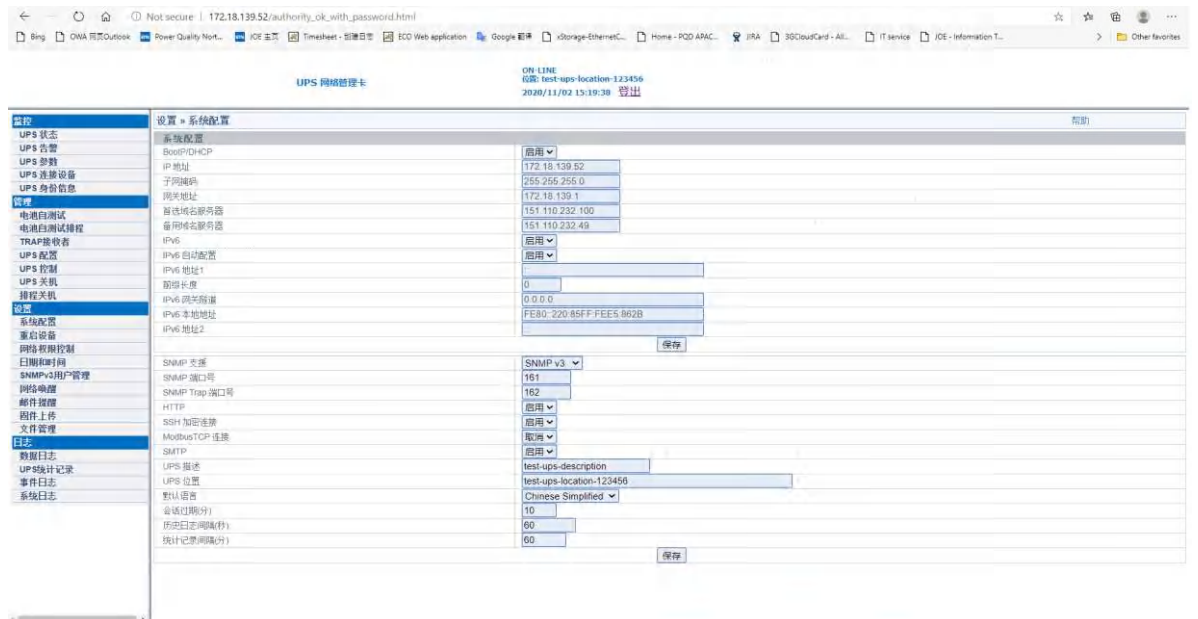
Not secure | 172.18.139.52/authority_ok_with_password.html

Bing | OWA 网页Outlook | Power Quality Nort... | JOE 主页 | Timesheet - 创建日志 | ECO Web application | Google 翻译 | xStorage-EthernetC... | Home - PQD APAC... | JIRA | 3GCloudCard - All... | IT service | JOE - Information T... | Other favorites

UPS 网络管理卡

ON-LINE
位置: test-ups-location-123456
2020/11/02 15:19:38 登出

监控
UPS 状态
UPS 告警
UPS 参数
UPS 连接设备
UPS 身份信息
管理
电池自测试
电池自测试排程
TRAP接收者
UPS 配置
UPS 控制
UPS 关机
排程关机
设置
系统配置
重启设备
网络权限控制
日期和时间
SNMPv3用户管理
网络唤醒
邮件提醒
固件上传
文件管理
日志
数据日志
UPS统计记录
事件日志
系统日志

设置 » 系统配置 帮助

系统配置

| | |
|---|---|
| BootP/DHCP | 启用 |
| IP 地址 | 172.18.139.52 |
| 子网掩码 | 255.255.255.0 |
| 网关地址 | 172.18.139.1 |
| 首选域名服务器 | 151.110.232.100 |
| 备用域名服务器 | 151.110.232.49 |
| IPv6 | 启用 |
| IPv6 自动配置 | 启用 |
| IPv6 地址1 | |
| 前缀长度 | 0 |
| IPv6 网关隧道 | 0.0.0.0 |
| IPv6 本地地址 | FE80::220:85FF:FEE5:862B |
| IPv6 地址2 | |

保存

| | |
|---|---|
| SNMP 支援 | SNMP v3 |
| SNMP 端口号 | 161 |
| SNMP Trap 端口号 | 162 |
| HTTP | 启用 |
| SSH 加密连接 | 启用 |
| ModbusTCP 连接 | 取消 |
| SMTP | 启用 |
| UPS 描述 | test-ups-description |
| UPS 位置 | test-ups-location-123456 |
| 默认语言 | Chinese Simplified |
| 会话过期(分) | 10 |
| 历史日志间隔(秒) | 60 |
| 统计记录间隔(分) | 60 |

保存